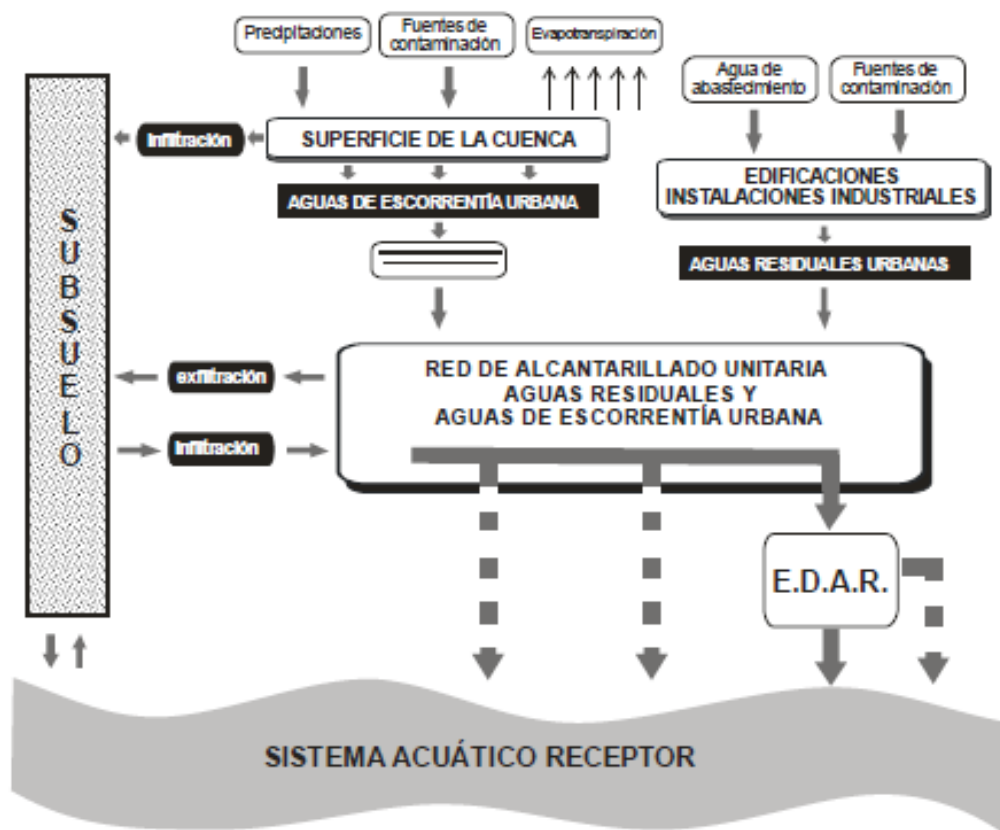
Precipitaciones

Fuentes de contaminación

Evapotranspiración

Agua de abastecimiento

Fuentes de contaminación

SUBSUELO

Infiltración

SUPERFICIE DE LA CUENCA

AGUAS DE ESCORRENTÍA URBANA

EDIFICACIONES
INSTALACIONES INDUSTRIALES

AGUAS RESIDUALES URBANAS

exfiltración

Infiltración

RED DE ALCANTARILLADO UNITARIA
AGUAS RESIDUALES Y
AGUAS DE ESCORRENTÍA URBANA

E.D.A.R.

SISTEMA ACUÁTICO RECEPTOR